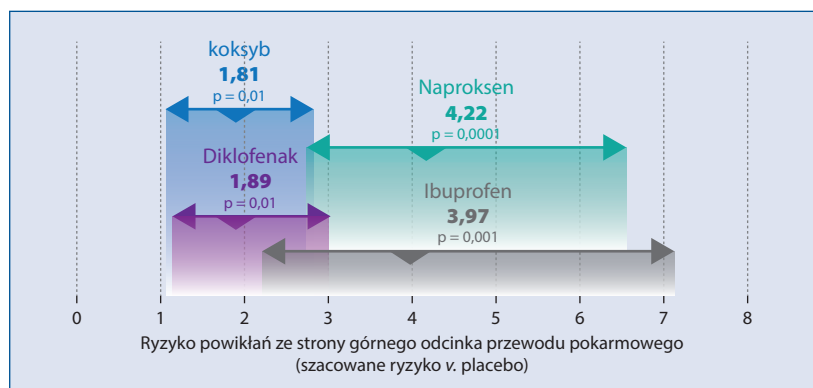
koksyb
1,81
p = 0,01

Naproksen
4,22
p = 0,0001

Diklofenak
1,89
p = 0,01

Ibuprofen
3,97
p = 0,001

0 1 2 3 4 5 6 7 8

Ryzyko powikłań ze strony górnego odcinka przewodu pokarmowego (szacowane ryzyko v. placebo)